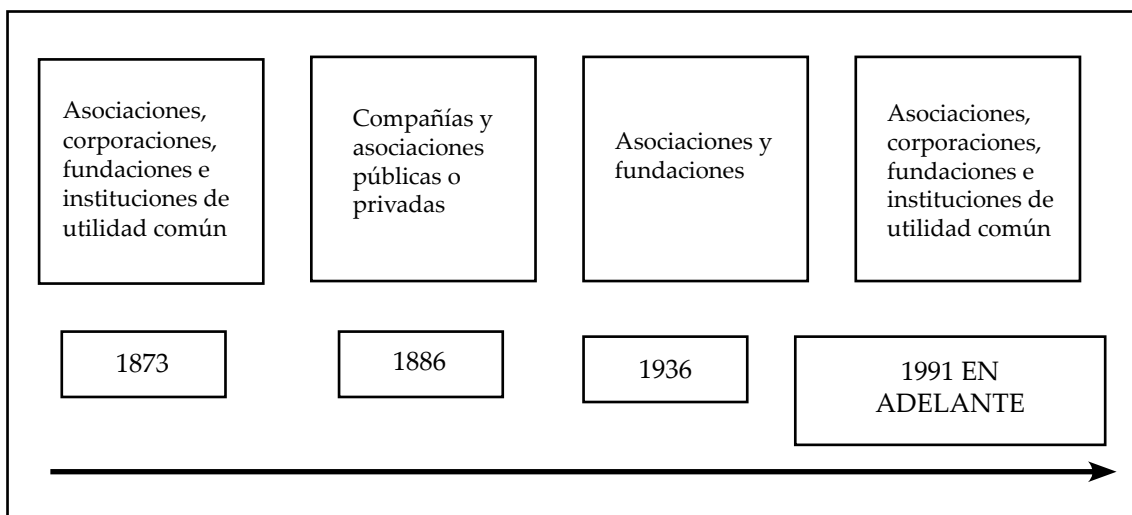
Asociaciones, corporaciones, fundaciones e instituciones de utilidad común

Compañías y asociaciones públicas o privadas

Asociaciones y fundaciones

Asociaciones, corporaciones, fundaciones e instituciones de utilidad común

1873

1886

1936

1991 EN ADELANTE